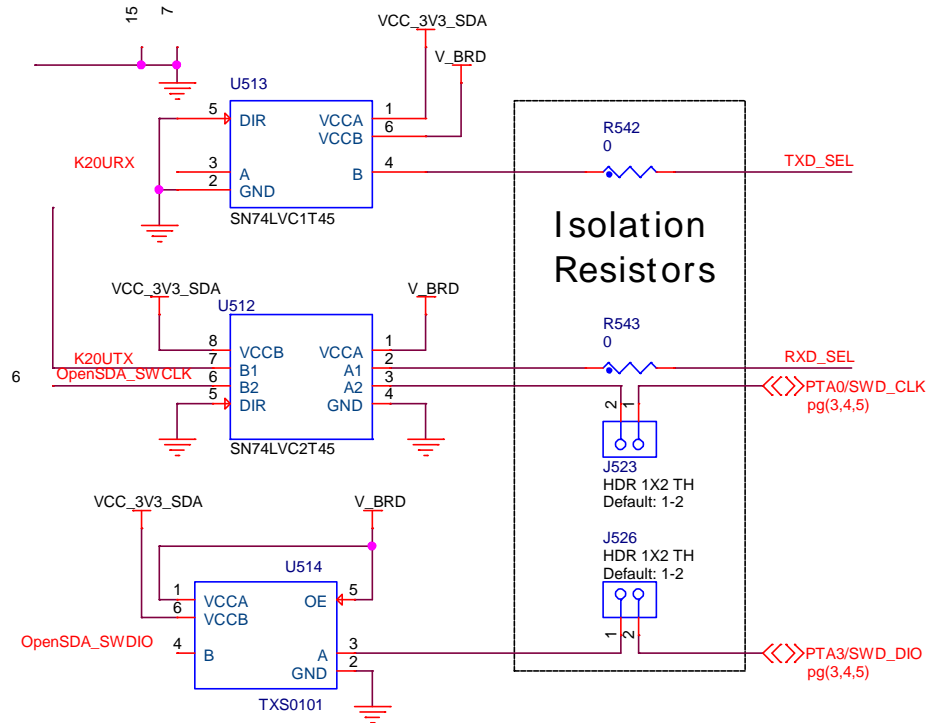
15
7
VCC_3V3_SDA
V_BRD
U513
5 DIR
VCCA 1
VCCB 6
K20URX
3 A
2 GND
B 4
SN74LVC1T45
R542
0
TXD_SEL
Isolation Resistors
VCC_3V3_SDA
V_BRD
U512
8 VCCB
VCCA 1
K20UTX
7 B1
A1 2
6
OpenSDA_SWCLK
6 B2
A2 3
5 DIR
GND 4
SN74LVC2T45
R543
0
RXD_SEL
2 1
PTA0/SWD_CLK
pg(3,4,5)
J523
HDR 1X2 TH
Default: 1-2
VCC_3V3_SDA
V_BRD
J526
HDR 1X2 TH
Default: 1-2
U514
1 VCCA
6 VCCB
OE 5
OpenSDA_SWDIO
4 B
A 3
GND 2
TXS0101
1 2
PTA3/SWD_DIO
pg(3,4,5)